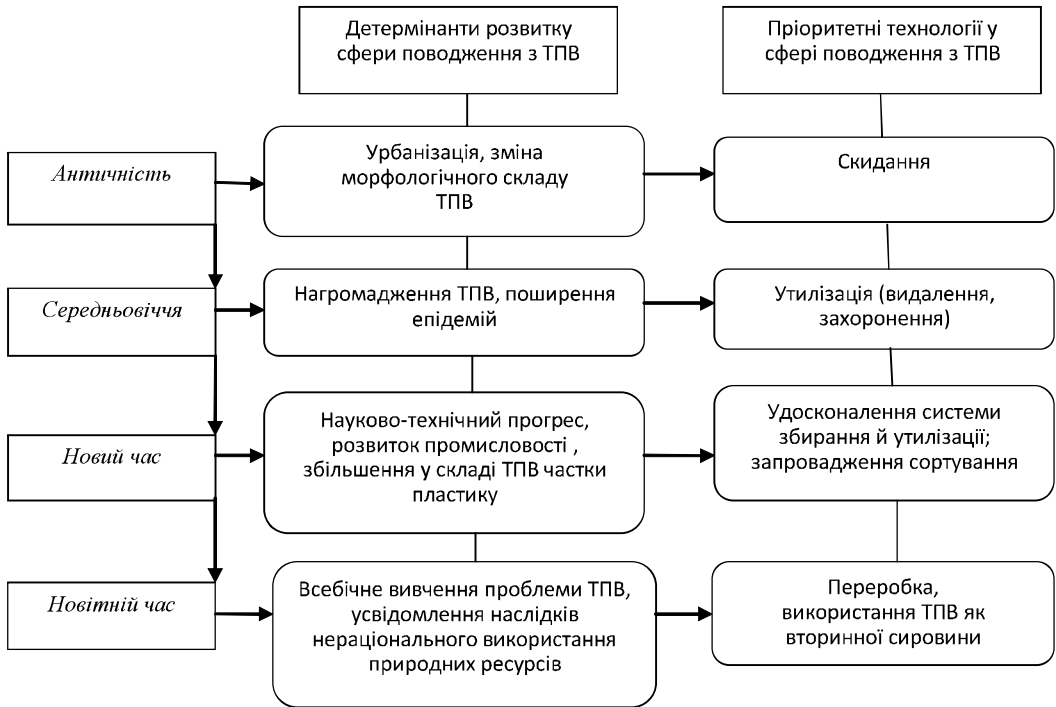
Детермінанти розвитку сфери поводження з ТПВ

Пріоритетні технології у сфері поводження з ТПВ

Античність

Урбанізація, зміна морфологічного складу ТПВ

Скидання

Середньовіччя

Нагромадження ТПВ, поширення епідемій

Утилізація (видалення, захоронення)

Новий час

Науково-технічний прогрес, розвиток промисловості , збільшення у складі ТПВ частки пластику

Удосконалення системи збирання й утилізації; запровадження сортування

Новітній час

Всебічне вивчення проблеми ТПВ, усвідомлення наслідків нераціонального використання природних ресурсів

Переробка, використання ТПВ як вторинної сировини